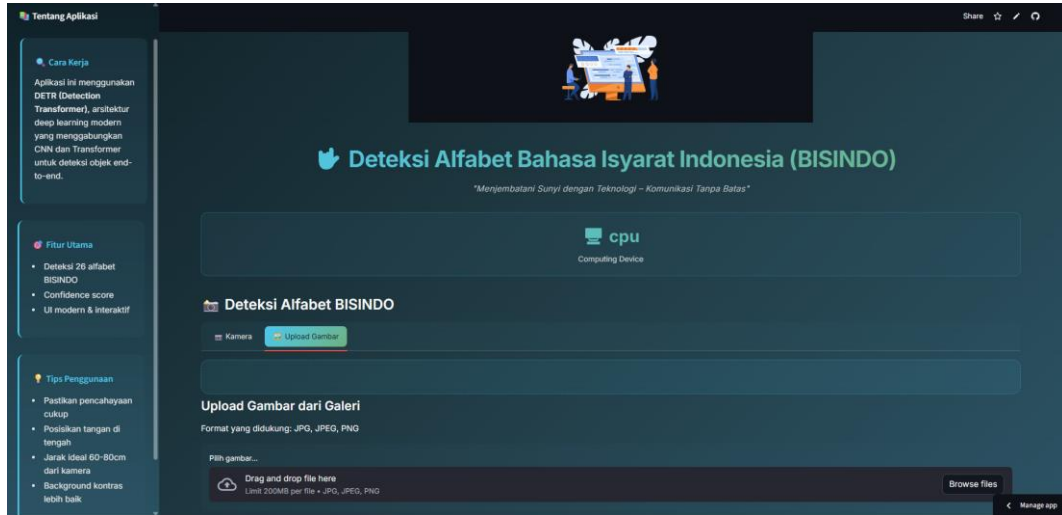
Tentang Aplikasi

Cara Kerja

Aplikasi ini menggunakan DETR (Detection Transformer), arsitektur deep learning modern yang menggabungkan CNN dan Transformer untuk deteksi objek end-to-end.

Fitur Utama

- Deteksi 26 alfabet BISINDO
- Confidence score
- UI modern & interaktif

Tips Penggunaan

- Pastikan pencahayaan cukup
- Posisikan tangan di tengah
- Jarak ideal 60-80cm dari kamera
- Background kontras lebih baik

Share

Deteksi Alfabet Bahasa Isyarat Indonesia (BISINDO)

"Menjembatani Sunyi dengan Teknologi – Komunikasi Tanpa Batas"

cpu

Computing Device

Deteksi Alfabet BISINDO

Kamera Upload Gambar

Upload Gambar dari Galeri

Format yang didukung: JPG, JPEG, PNG

Pilih gambar...

Drag and drop file here

Limit 200MB per file • JPG, JPEG, PNG

Browse files

Manage app